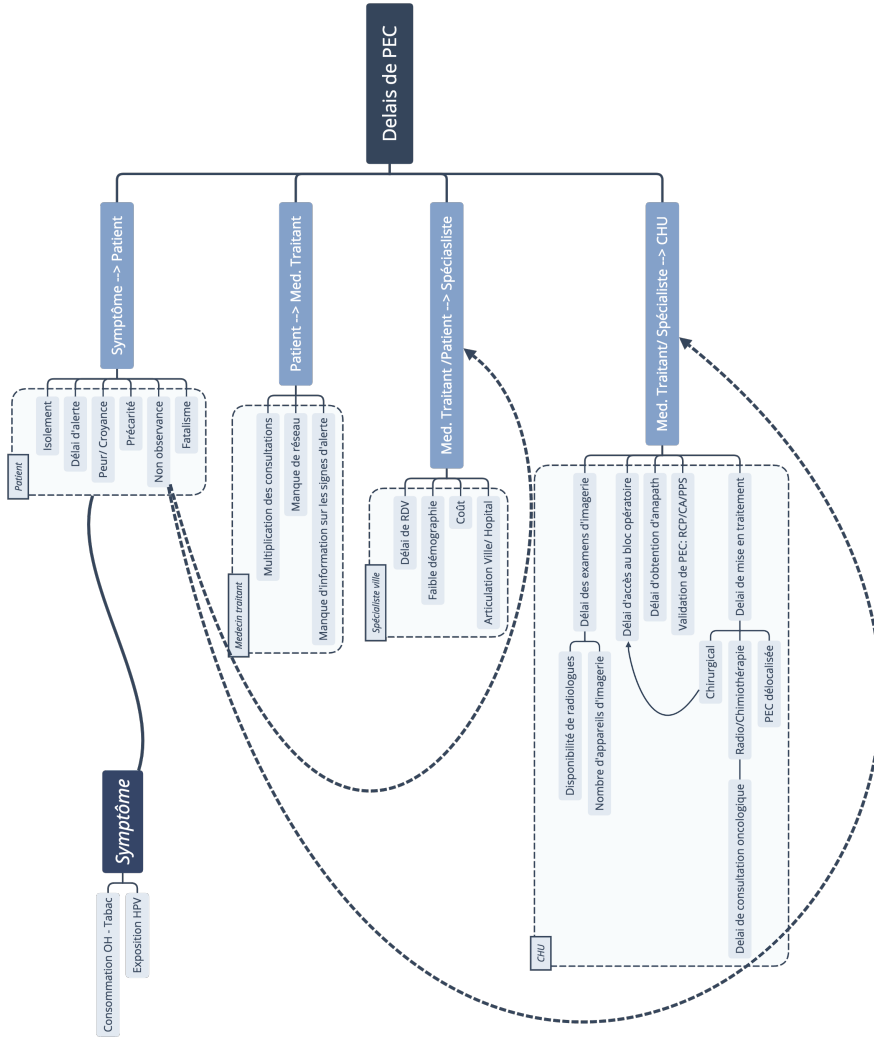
Delais de PEC

Symptôme --> Patient

Isolement
Délai d'alerte
Peur/ Croyance
Précarité
Non observance
Fatalisme

Patient

Patient --> Med. Traitant

Multiplication des consultations
Manque de réseau
Manque d'information sur les signes d'alerte

Medecin traitant

Med. Traitant /Patient --> Spécisaliste

Délai de RDV
Faible démographie
Coût
Articulation Ville/ Hopital

Spécialiste ville

Med. Traitant/ Spécialiste --> CHU

Délai des examens d'imagerie
Disponibilité de radiologues
Nombre d'appareils d'imagerie
Délai d'accès au bloc opératoire
Délai d'obtention d'anapath
Validation de PEC: RCP/CA/PPS
Delai de mise en traitement
Chirurgical
Radio/Chimiothérapie
PEC délocalisée
Delai de consultation oncologique

CHU

Symptôme

Consommation OH - Tabac
Exposition HPV